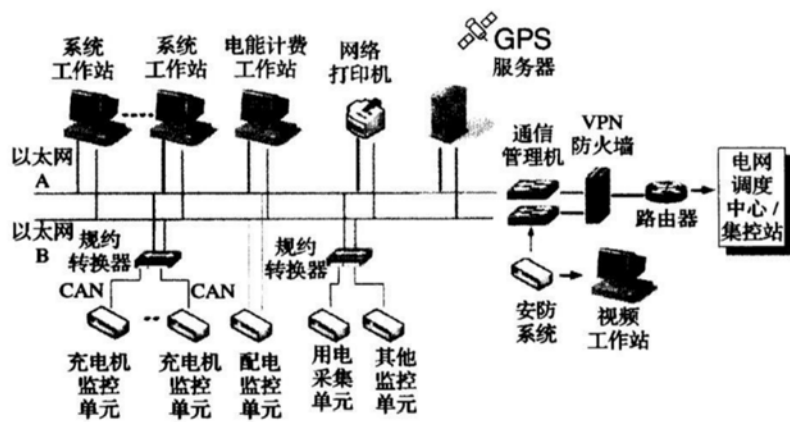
系统工作站
系统工作站
电能计费工作站
网络打印机
GPS服务器
以太网A
以太网B
通信管理机
VPN防火墙
路由器
电网调度中心/集控站
规约转换器
规约转换器
CAN
CAN
安防系统
视频工作站
充电机监控单元
充电机监控单元
配电监控单元
用电采集单元
其他监控单元